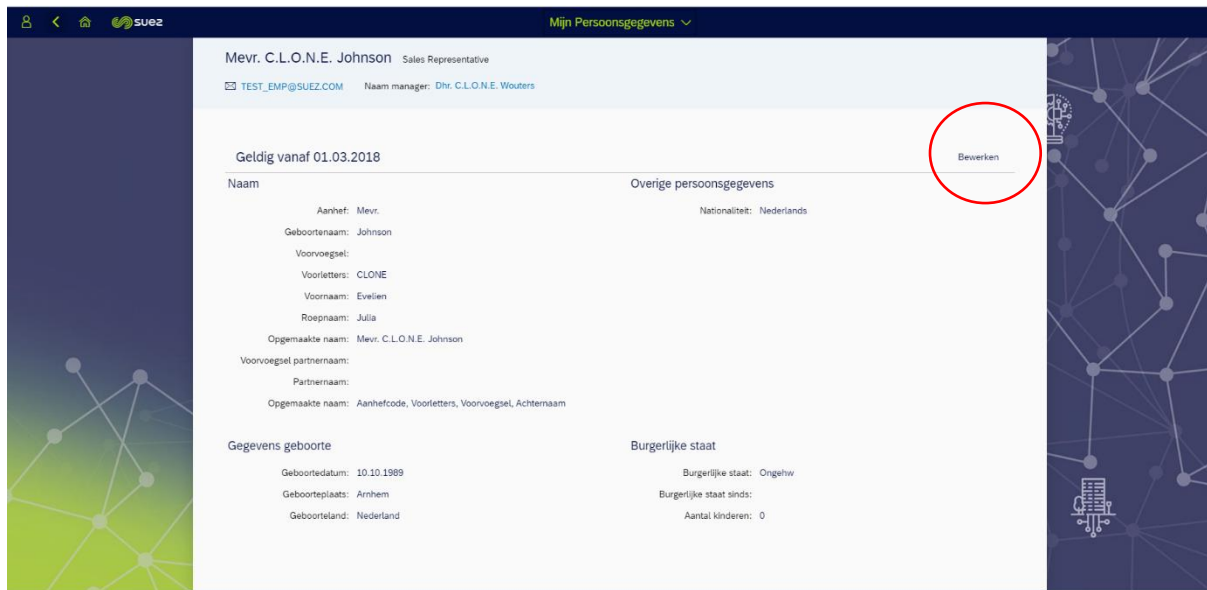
suez

Mijn Persoonsgegevens

Mevr. C.L.O.N.E. Johnson Sales Representative

TEST_EMP@SUEZ.COM Naam manager: Dhr. C.L.O.N.E. Wouters

Geldig vanaf 01.03.2018

Bewerken

Naam

Aanhef: Mevr.
Geboortenaam: Johnson
Voorvoegsel:
Voorletters: CLONE
Voornaam: Evelien
Roepnaam: Julia
Opgemaakte naam: Mevr. C.L.O.N.E. Johnson
Voorvoegsel partnernaam:
Partnernaam:
Opgemaakte naam: Aanhefcode, Voorletters, Voorvoegsel, Achternaam

Overige persoonsgegevens

Nationaliteit: Nederlands

Gegevens geboorte

Geboortedatum: 10.10.1989
Geboorteplaats: Arnhem
Geboorteland: Nederland

Burgerlijke staat

Burgerlijke staat: Ongehw
Burgerlijke staat sinds:
Aantal kinderen: 0